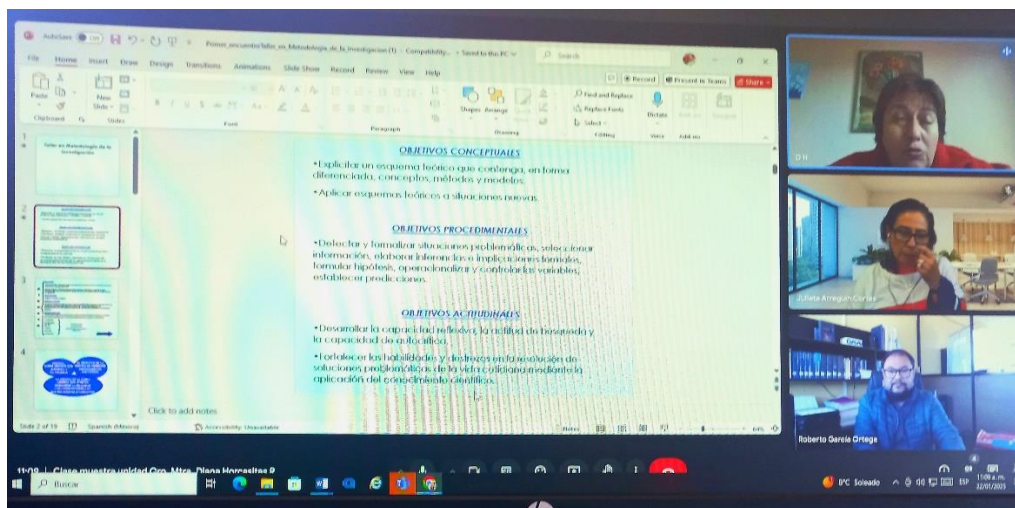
AutoSave Off Primer_encuentro_Taller_en_Metodología_de_la_Investigacion (1) - Compatibility... • Saved to this PC Search

File Home Insert Draw Design Transitions Animations Slide Show Record Review View Help

Record Present in Teams Share

Paste Clipboard New Slide Slides Font Paragraph Shapes Arrange Drawing Find Replace Select Editing Dictate Voice

1 Taller en Metodología de la Investigación

2

3

4

OBJETIVOS CONCEPTUALES

•Explicitar un esquema teórico que contenga, en forma diferenciada, conceptos, métodos y modelos.

•Aplicar esquemas teóricos a situaciones nuevas.

OBJETIVOS PROCEDIMENTALES

•Detectar y formalizar situaciones problemáticas, seleccionar información, elaborar inferencias e implicaciones formales, formular hipótesis, operacionalizar y controlar las variables, establecer predicciones.

OBJETIVOS ACTITUDINALES

•Desarrollar la capacidad reflexiva, la actitud de búsqueda y la capacidad de autocrítica.

•Fortalecer las habilidades y destrezas en la resolución de soluciones problemáticas de la vida cotidiana mediante la aplicación del conocimiento científico.

Click to add notes

Slide 2 of 19 Spanish (Mexico) Accessibility: Unavailable Notes 64%

D H

Julieta Arreguín Cortés

Roberto García Ortega

11:09 | Clase muestra unidad Cro. Mtra. Diana Horcasitas R

Buscar

8°C Soleado ESP 11:09 a.m. 22/01/2025